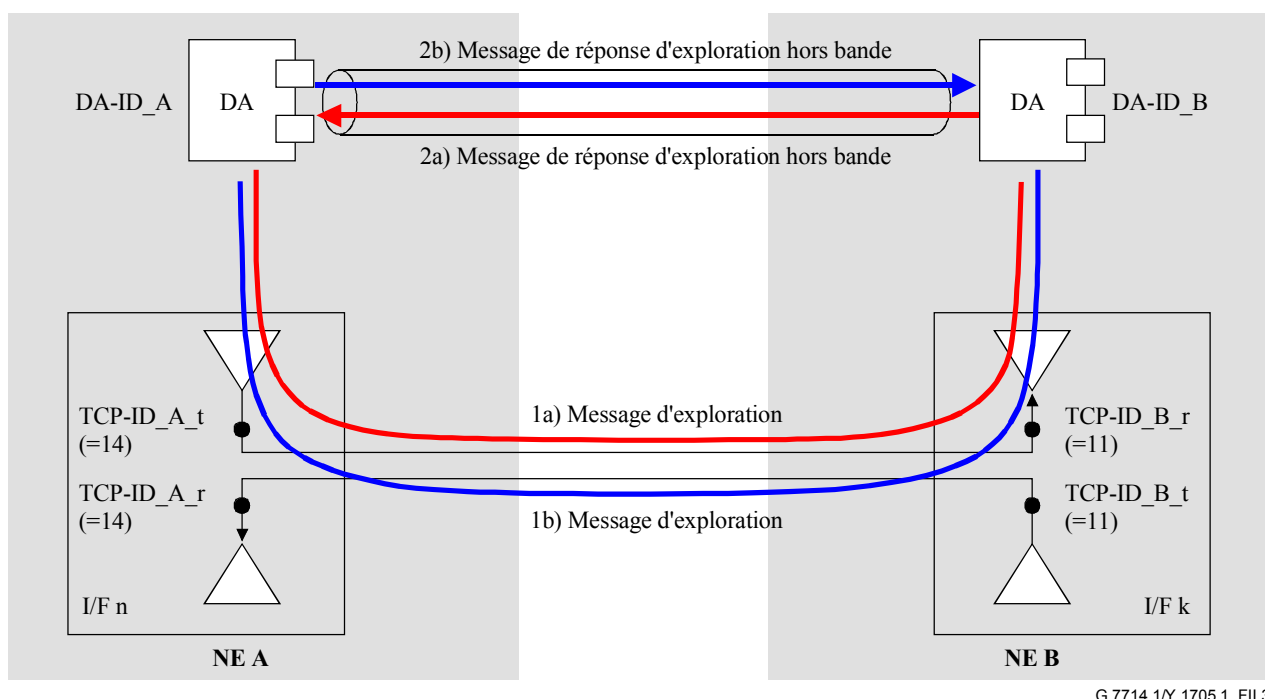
2b) Message de réponse d'exploration hors bande

DA-ID_A

DA

DA

DA-ID_B

2a) Message de réponse d'exploration hors bande

TCP-ID_A_t
(=14)

1a) Message d'exploration

TCP-ID_B_r
(=11)

TCP-ID_A_r
(=14)

1b) Message d'exploration

TCP-ID_B_t
(=11)

I/F n

I/F k

NE A

NE B

G.7714.1/Y.1705.1_FII.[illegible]